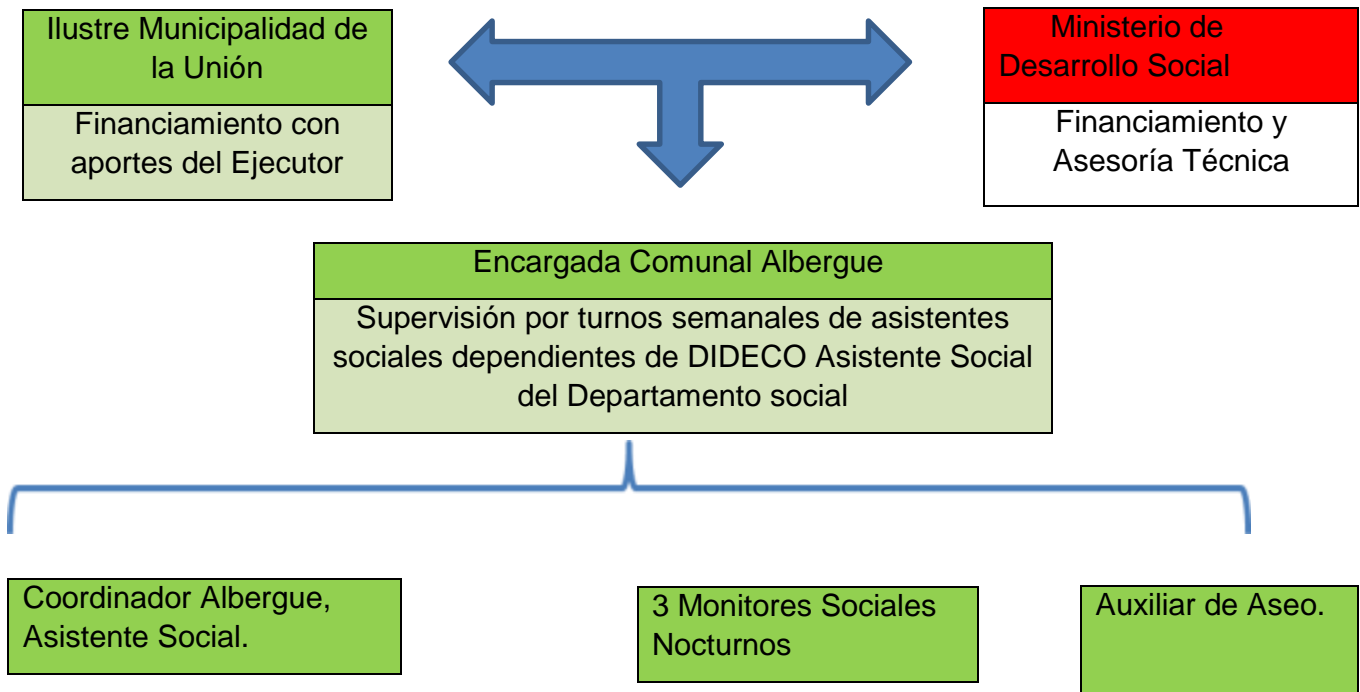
Ilustre Municipalidad de la Unión

Financiamiento con aportes del Ejecutor

Ministerio de Desarrollo Social

Financiamiento y Asesoría Técnica

Encargada Comunal Albergue

Supervisión por turnos semanales de asistentes sociales dependientes de DIDECO Asistente Social del Departamento social

Coordinador Albergue, Asistente Social.

3 Monitores Sociales Nocturnos

Auxiliar de Aseo.